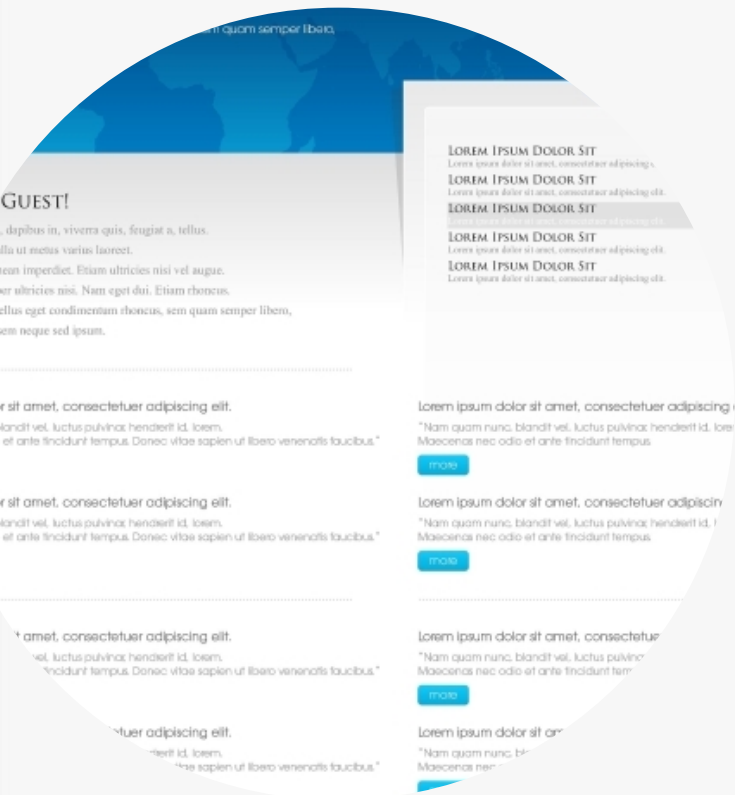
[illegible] quam semper libero,

Guest!

, dapibus in, viverra quis, feugiat a, tellus.
lla ut metus varius laoreet.
ean imperdiet. Etiam ultricies nisi vel augue.
er ultricies nisi. Nam eget dui. Etiam rhoncus.
ellus eget condimentum rhoncus, sem quam semper libero,
em neque sed ipsum.

Lorem Ipsum Dolor Sit
Lorem ipsum dolor sit amet, consectetuer adipiscing
Lorem Ipsum Dolor Sit
Lorem ipsum dolor sit amet, consectetuer adipiscing elit.
Lorem Ipsum Dolor Sit
Lorem ipsum dolor sit amet, consectetuer adipiscing elit.
Lorem Ipsum Dolor Sit
Lorem ipsum dolor sit amet, consectetuer adipiscing elit.
Lorem Ipsum Dolor Sit
Lorem ipsum dolor sit amet, consectetuer adipiscing elit.

r sit amet, consectetuer adipiscing elit.
landit vel, luctus pulvinar, hendrerit id, lorem.
et ante tincidunt tempus. Donec vitae sapien ut libero venenatis faucibus."

Lorem ipsum dolor sit amet, consectetuer adipiscing
"Nam quam nunc, blandit vel, luctus pulvinar, hendrerit id, lore
Maecenas nec odio et ante tincidunt tempus.
more

r sit amet, consectetuer adipiscing elit.
landit vel, luctus pulvinar, hendrerit id, lorem.
et ante tincidunt tempus. Donec vitae sapien ut libero venenatis faucibus."

Lorem ipsum dolor sit amet, consectetuer adipiscin
"Nam quam nunc, blandit vel, luctus pulvinar, hendrerit id,
Maecenas nec odio et ante tincidunt tempus.
more

t amet, consectetuer adipiscing elit.
el, luctus pulvinar, hendrerit id, lorem.
ncidunt tempus. Donec vitae sapien ut libero venenatis faucibus."

Lorem ipsum dolor sit amet, consectetue
"Nam quam nunc, blandit vel, luctus pulvinar
Maecenas nec odio et ante tincidunt tem
more

tuer adipiscing elit.
rerit id, lorem.
tae sapien ut libero venenatis faucibus."

Lorem ipsum dolor sit am
"Nam quam nunc, bl
Maecenas nec